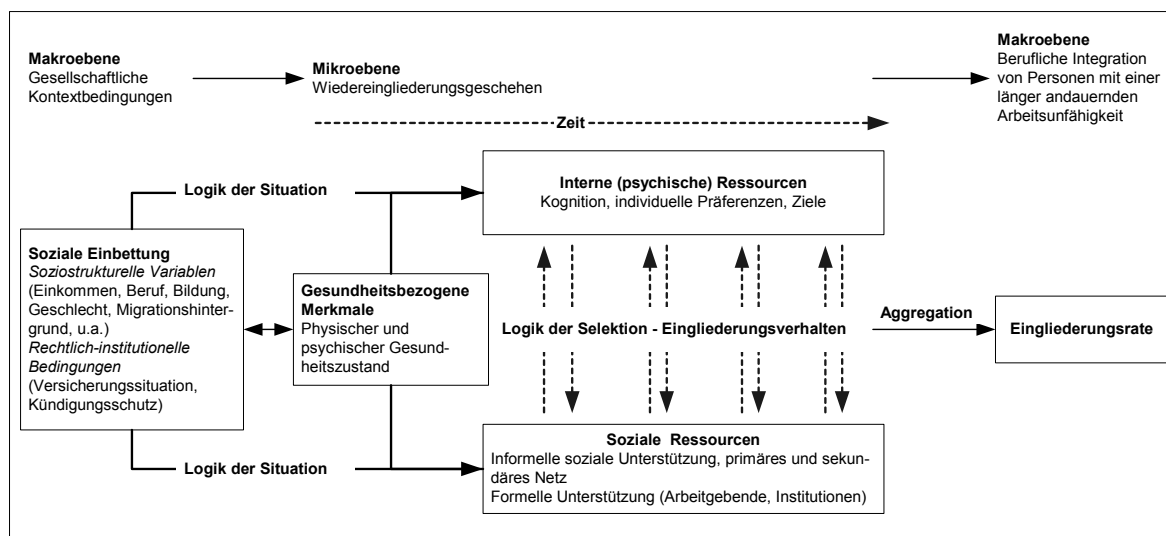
**Makroebene**
Gesellschaftliche Kontextbedingungen

**Mikroebene**
Wiedereingliederungsgeschehen

**Makroebene**
Berufliche Integration von Personen mit einer länger andauernden Arbeitsunfähigkeit

Zeit

**Logik der Situation**

**Interne (psychische) Ressourcen**
Kognition, individuelle Präferenzen, Ziele

**Soziale Einbettung**
*Soziostrukturelle Variablen*
(Einkommen, Beruf, Bildung, Geschlecht, Migrationshintergrund, u.a.)
*Rechtlich-institutionelle Bedingungen*
(Versicherungssituation, Kündigungsschutz)

**Gesundheitsbezogene Merkmale**
Physischer und psychischer Gesundheitszustand

**Logik der Selektion - Eingliederungsverhalten**

**Aggregation**

**Eingliederungsrate**

**Logik der Situation**

**Soziale Ressourcen**
Informelle soziale Unterstützung, primäres und sekundäres Netz
Formelle Unterstützung (Arbeitgebende, Institutionen)